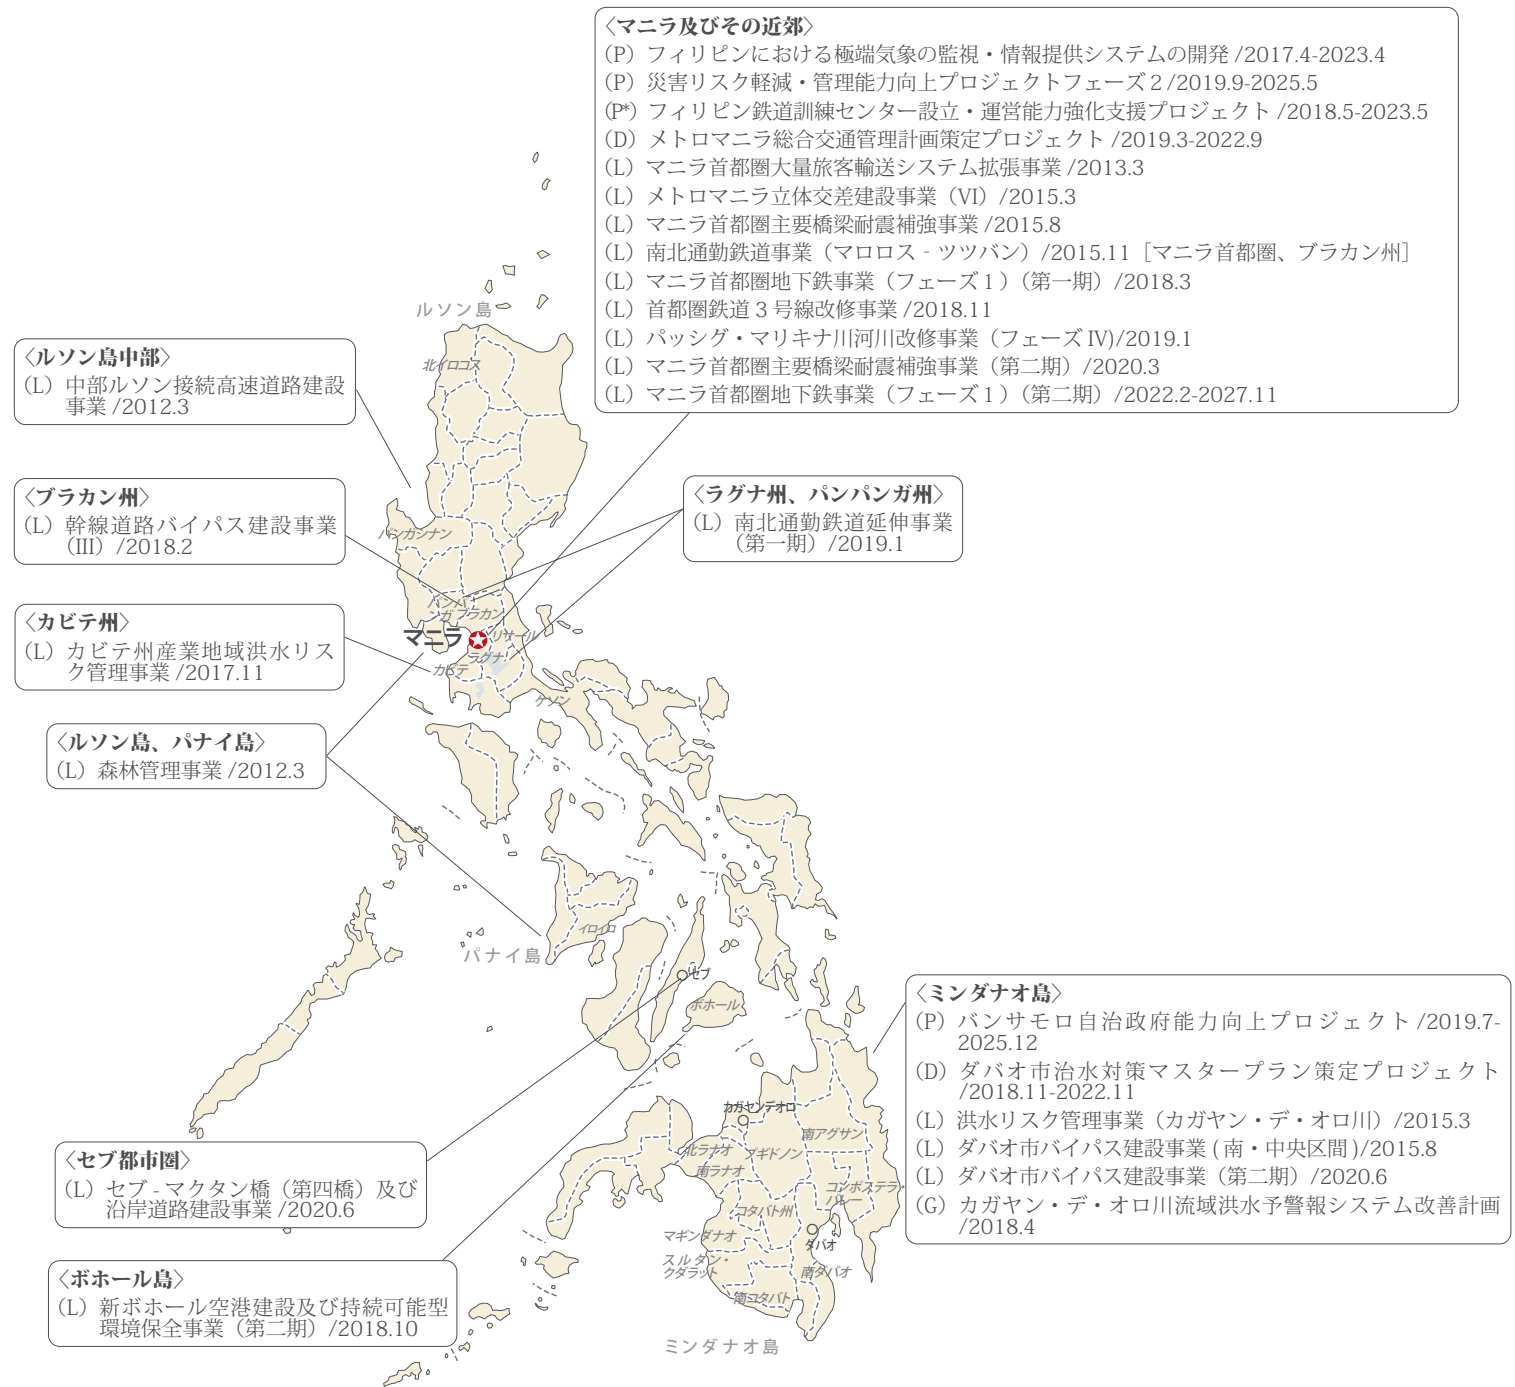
〈マニラ及びその近郊〉
(P) フィリピンにおける極端気象の監視・情報提供システムの開発 /2017.4-2023.4
(P) 災害リスク軽減・管理能力向上プロジェクトフェーズ 2 /2019.9-2025.5
(P*) フィリピン鉄道訓練センター設立・運営能力強化支援プロジェクト /2018.5-2023.5
(D) メトロマニラ総合交通管理計画策定プロジェクト /2019.3-2022.9
(L) マニラ首都圏大量旅客輸送システム拡張事業 /2013.3
(L) メトロマニラ立体交差建設事業 (VI) /2015.3
(L) マニラ首都圏主要橋梁耐震補強事業 /2015.8
(L) 南北通勤鉄道事業 (マロロス - ツツバン) /2015.11 [マニラ首都圏、ブラカン州]
(L) マニラ首都圏地下鉄事業 (フェーズ 1) (第一期) /2018.3
(L) 首都圏鉄道 3 号線改修事業 /2018.11
(L) パッシグ・マリキナ川河川改修事業 (フェーズ IV)/2019.1
(L) マニラ首都圏主要橋梁耐震補強事業 (第二期) /2020.3
(L) マニラ首都圏地下鉄事業 (フェーズ 1) (第二期) /2022.2-2027.11

ルソン島

〈ルソン島中部〉
(L) 中部ルソン接続高速道路建設事業 /2012.3

北イロコス

〈ブラカン州〉
(L) 幹線道路バイパス建設事業 (III) /2018.2

〈ラグナ州、パンパンガ州〉
(L) 南北通勤鉄道延伸事業 (第一期) /2019.1

パンガシナン
パンパンガ
ブラカン
マニラ
リサール
ラグナ
カビテ
ケソン

〈カビテ州〉
(L) カビテ州産業地域洪水リスク管理事業 /2017.11

〈ルソン島、パナイ島〉
(L) 森林管理事業 /2012.3

イロイロ
パナイ島
セブ
ボホール

〈ミンダナオ島〉
(P) バンサモロ自治政府能力向上プロジェクト /2019.7-2025.12
(D) ダバオ市治水対策マスタープラン策定プロジェクト /2018.11-2022.11
(L) 洪水リスク管理事業 (カガヤン・デ・オロ川) /2015.3
(L) ダバオ市バイパス建設事業 (南・中央区間)/2015.8
(L) ダバオ市バイパス建設事業 (第二期) /2020.6
(G) カガヤン・デ・オロ川流域洪水予警報システム改善計画 /2018.4

カガヤンデオロ
南アグサン
北ラナオ
アギドノン
南ラナオ
コンポステラ・バレー
コタバト州
マギンダナオ
ダバオ
スルタン・クダラット
南ダバオ
南コタバト

〈セブ都市圏〉
(L) セブ - マクタン橋 (第四橋) 及び沿岸道路建設事業 /2020.6

〈ボホール島〉
(L) 新ボホール空港建設及び持続可能型環境保全事業 (第二期) /2018.10

ミンダナオ島